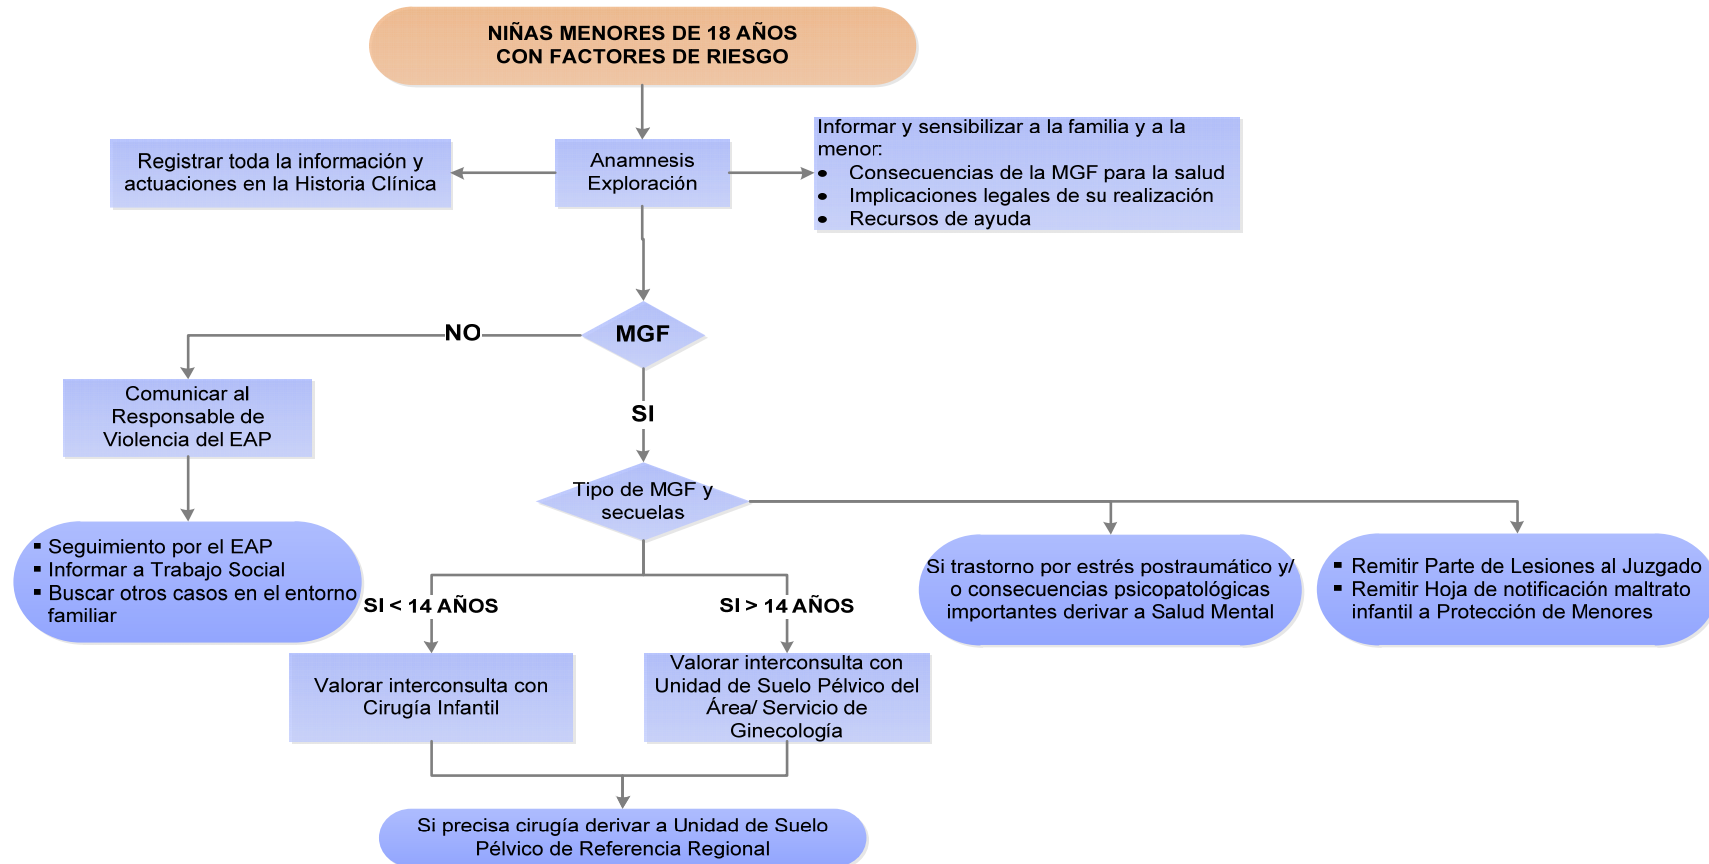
NIÑAS MENORES DE 18 AÑOS
CON FACTORES DE RIESGO

Registrar toda la información y actuaciones en la Historia Clínica

Anamnesis
Exploración

Informar y sensibilizar a la familia y a la menor:
- Consecuencias de la MGF para la salud
- Implicaciones legales de su realización
- Recursos de ayuda

NO

MGF

SI

Comunicar al Responsable de Violencia del EAP

- Seguimiento por el EAP
- Informar a Trabajo Social
- Buscar otros casos en el entorno familiar

Tipo de MGF y secuelas

SI < 14 AÑOS

SI > 14 AÑOS

Si trastorno por estrés postraumático y/ o consecuencias psicopatológicas importantes derivar a Salud Mental

- Remitir Parte de Lesiones al Juzgado
- Remitir Hoja de notificación maltrato infantil a Protección de Menores

Valorar interconsulta con Cirugía Infantil

Valorar interconsulta con Unidad de Suelo Pélvico del Área/ Servicio de Ginecología

Si precisa cirugía derivar a Unidad de Suelo Pélvico de Referencia Regional